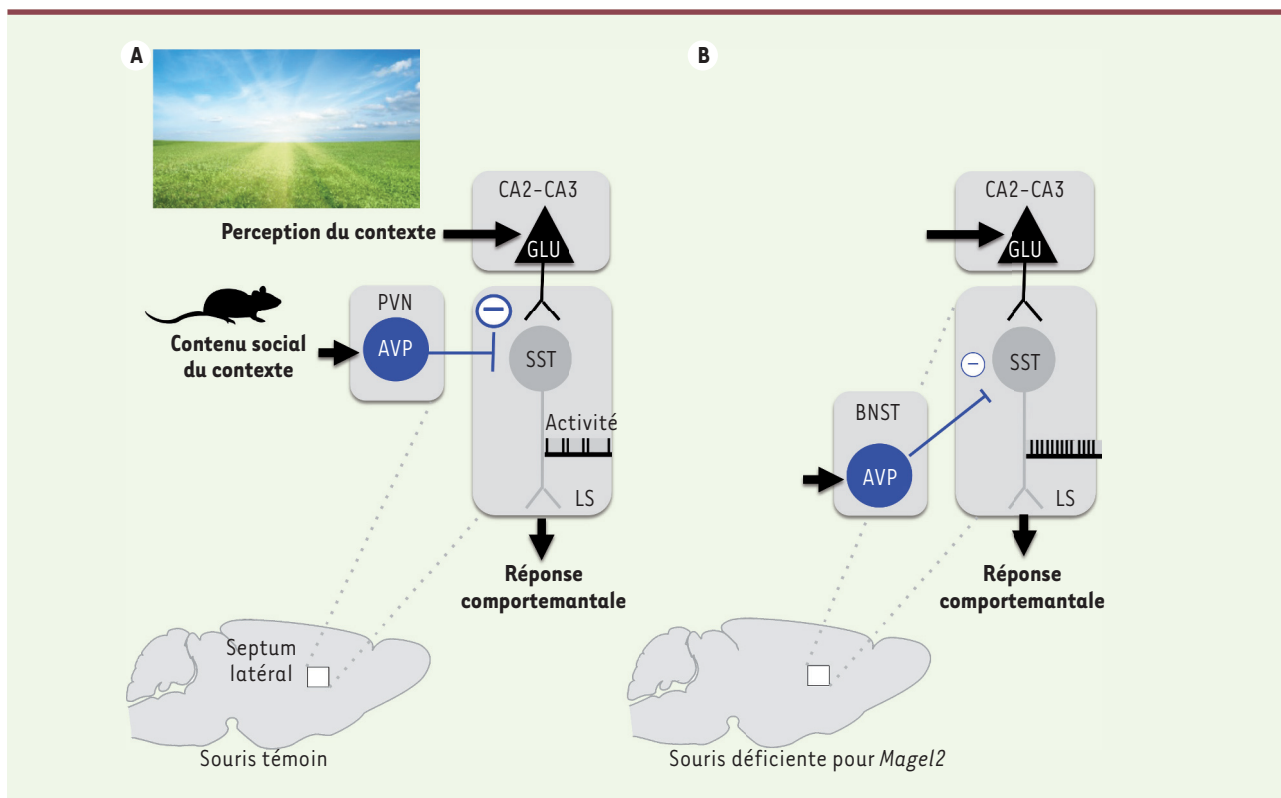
A

CA2-CA3

Perception du contexte

GLU

PVN

Contenu social du contexte

AVP

SST

Activité

LS

Réponse comportemantale

Septum latéral

Souris témoin

B

CA2-CA3

GLU

SST

BNST

AVP

LS

Réponse comportemantale

Souris déficiente pour Magel2